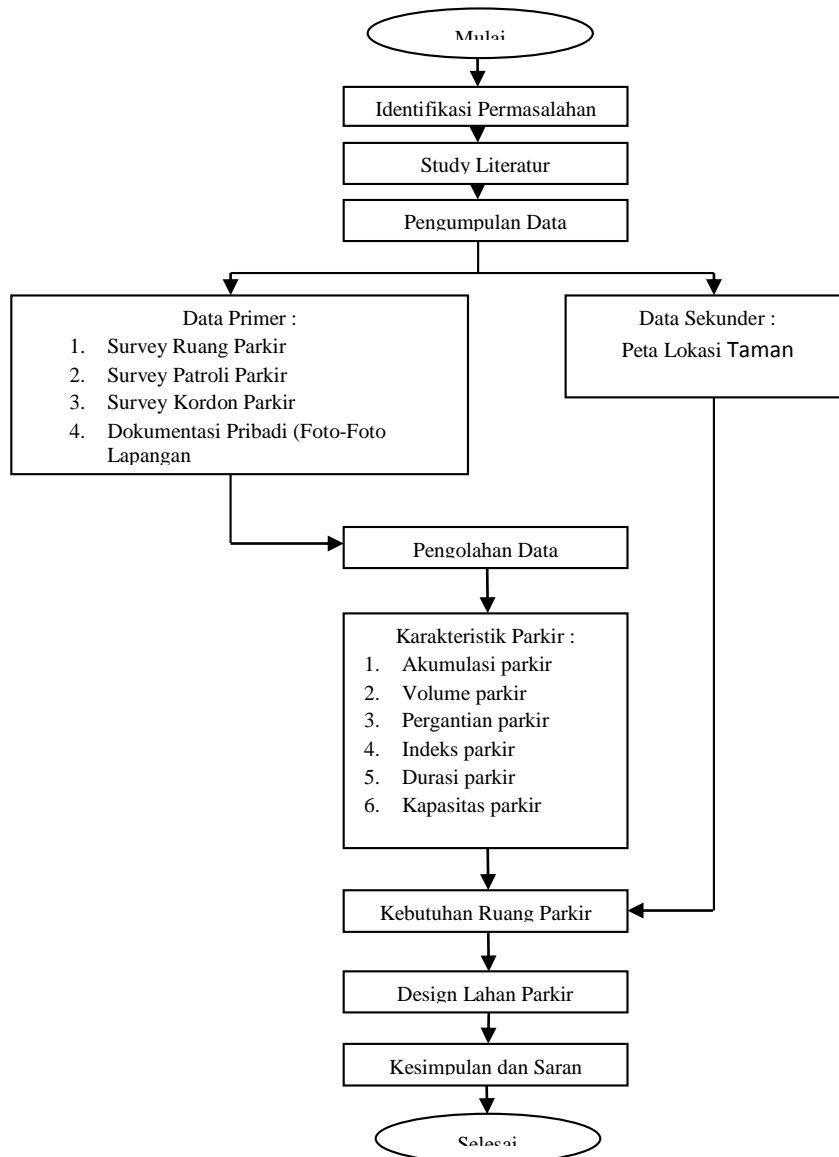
Mulai

Identifikasi Permasalahan

Study Literatur

Pengumpulan Data

Data Primer :
1. Survey Ruang Parkir
2. Survey Patroli Parkir
3. Survey Kordon Parkir
4. Dokumentasi Pribadi (Foto-Foto Lapangan

Data Sekunder :
Peta Lokasi Taman

Pengolahan Data

Karakteristik Parkir :
1. Akumulasi parkir
2. Volume parkir
3. Pergantian parkir
4. Indeks parkir
5. Durasi parkir
6. Kapasitas parkir

Kebutuhan Ruang Parkir

Design Lahan Parkir

Kesimpulan dan Saran

Selesai